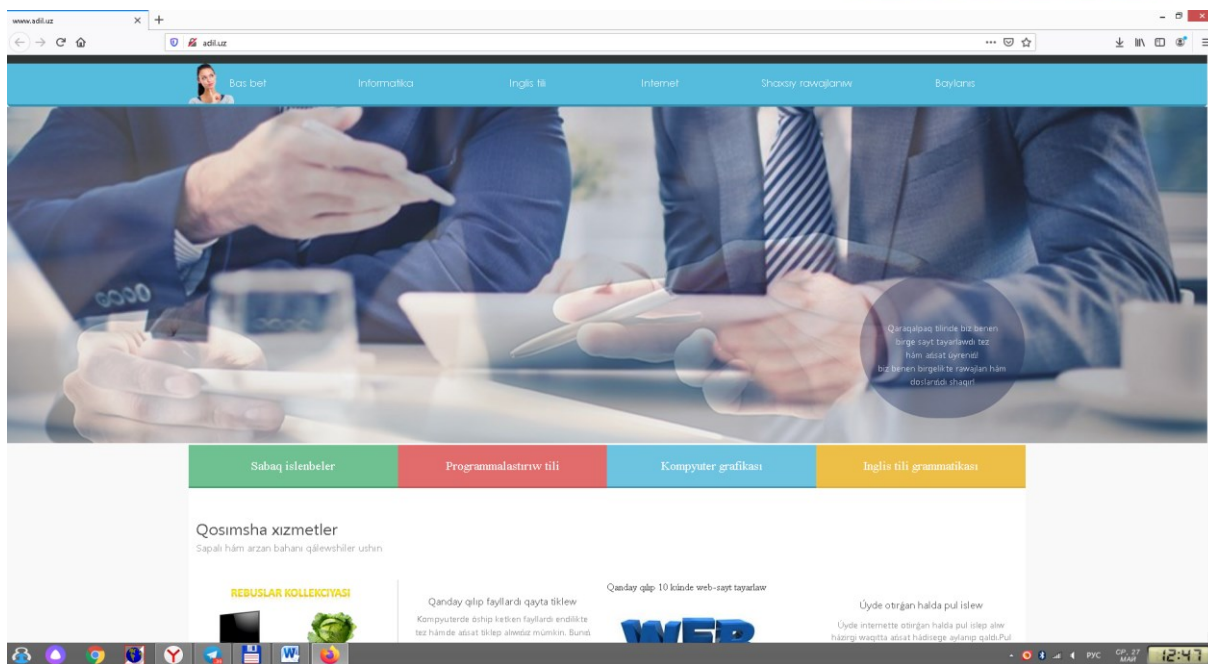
www.adil.uz × +

adil.uz

Bas bet Informatika Inglis tili Internet Shaxsiy rawajlanıw Baylanıs

Qaraqalpaq tilinde biz benen birge sayt tayarlawdı tez hám ańsat úyreniń! biz benen birgelikte rawajlan hám doslarıńdı shaqır!

Sabaq islenbeler | Programmalastırıw tili | Kompyuter grafikası | Inglis tili grammatikası

Qosımsha xızmetler
Sapalı hám arzan bahanı qálewshiler ushın

REBUSLAR KOLLEKCIYASI

Qanday qılıp fayllardı qayta tiklew
Kompyuterde óship ketken fayllardı endilikte tez hám de ańsat tiklep alıwıńız múmkin. Bunıń

Qanday qılıp 10 kúnde web-sayt tayarlaw

WEB

Úyde otırǵan halda pul islew
Úyde internette otırǵan halda pul islep alıw házirgi waqıtta ańsat hádisege aylanıp qaldı.Pul

РУС СР, 27 МАЙ 12:47